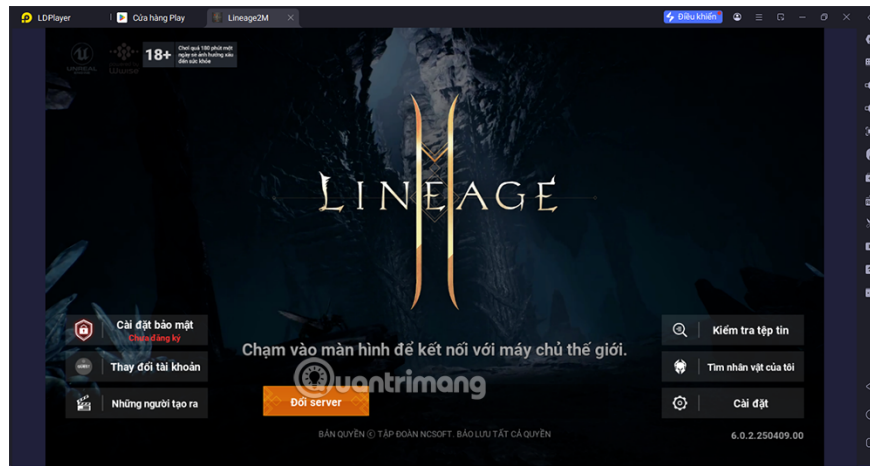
LDPlayer
Cửa hàng Play
Lineage2M
Điều khiển

18+
Chơi quá 180 phút một ngày sẽ ảnh hưởng xấu đến sức khỏe

LINEAGE

Cài đặt bảo mật
Chưa đăng ký
Thay đổi tài khoản
Những người tạo ra

Chạm vào màn hình để kết nối với máy chủ thế giới.

Đổi server

Kiểm tra tệp tin
Tìm nhân vật của tôi
Cài đặt

Quantrimang

BẢN QUYỀN © TẬP ĐOÀN NCSOFT. BẢO LƯU TẤT CẢ QUYỀN

6.0.2.250409.00